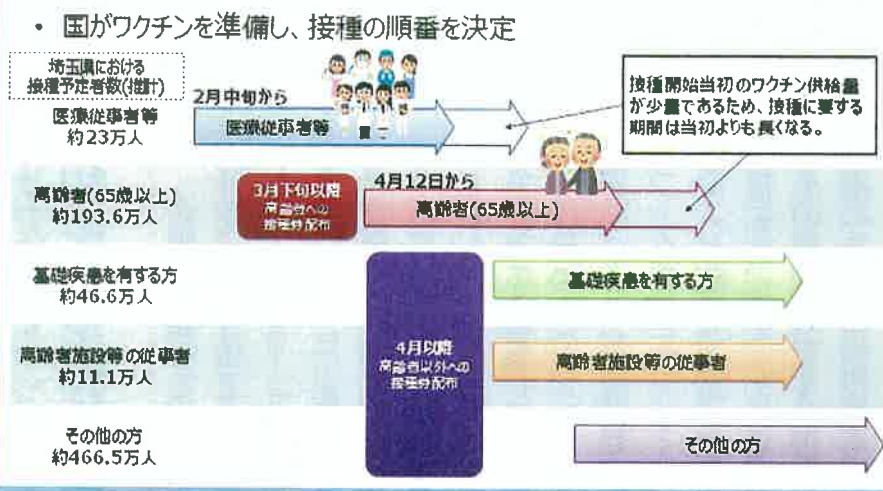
・ 国がワクチンを準備し、接種の順番を決定

埼玉県における
接種予定者数(推計)

2月中旬から

医療従事者等
約23万人

医療従事者等

接種開始当初のワクチン供給量が少量であるため、接種に要する期間は当初よりも長くなる。

高齢者(65歳以上)
約193.6万人

3月下旬以降
高齢者への
接種券配布

4月12日から

高齢者(65歳以上)

基礎疾患を有する方
約46.6万人

基礎疾患を有する方

高齢者施設等の従事者
約11.1万人

4月以降
高齢者以外への
接種券配布

高齢者施設等の従事者

その他の方
約466.5万人

その他の方